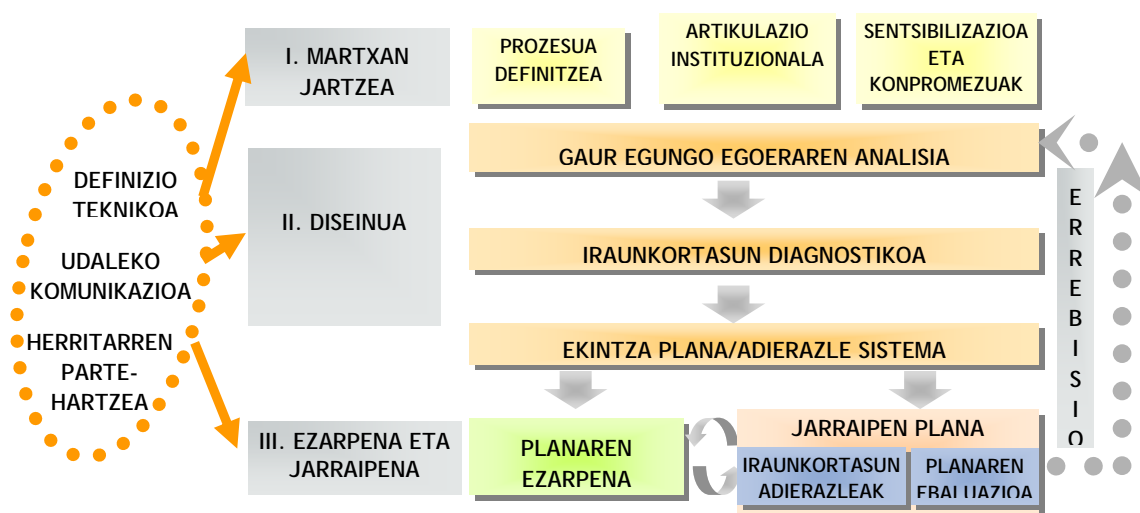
DEFINIZIO TEKNIKOA

UDALEKO KOMUNIKAZIOA

HERRITARREN PARTE-HARTZEA

I. MARTXAN JARTZEA

PROZESUA DEFINITZEA

ARTIKULAZIO INSTITUZIONALA

SENTSIBILIZAZIOA ETA KONPROMEZUAK

II. DISEINUA

GAUR EGUNGO EGOERAREN ANALISIA

IRAUNKORTASUN DIAGNOSTIKOA

EKINTZA PLANA/ADIERAZLE SISTEMA

III. EZARPENA ETA JARRAIPENA

PLANAREN EZARPENA

JARRAIPEN PLANA

IRAUNKORTASUN ADIERAZLEAK

PLANAREN EBALUAZIOA

ERREBISIO